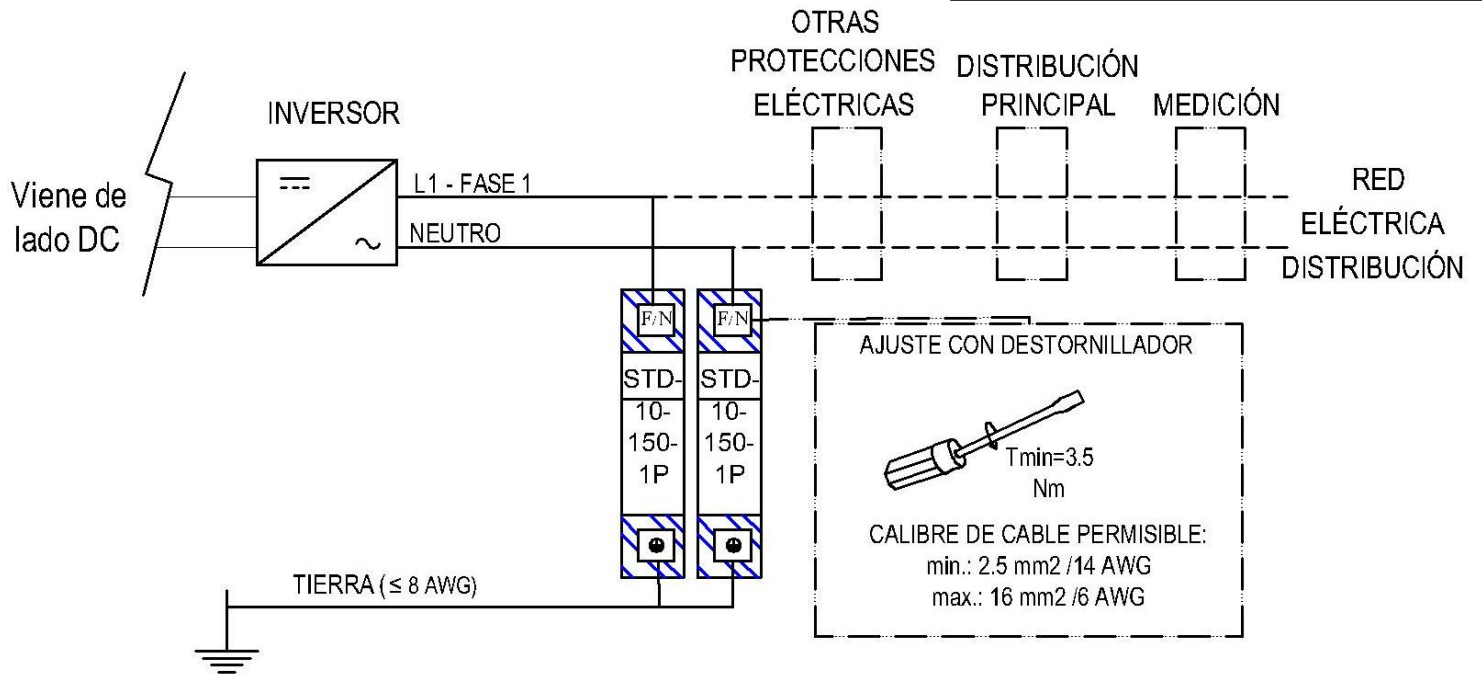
OTRAS PROTECCIONES ELÉCTRICAS

DISTRIBUCIÓN PRINCIPAL

MEDICIÓN

INVERSOR

Viene de lado DC

L1 - FASE 1

NEUTRO

RED ELÉCTRICA DISTRIBUCIÓN

F/N

F/N

STD-10-150-1P

STD-10-150-1P

AJUSTE CON DESTORNILLADOR

Tmin=3.5 Nm

CALIBRE DE CABLE PERMISIBLE:
min.: 2.5 mm2 /14 AWG
max.: 16 mm2 /6 AWG

TIERRA (≤ 8 AWG)